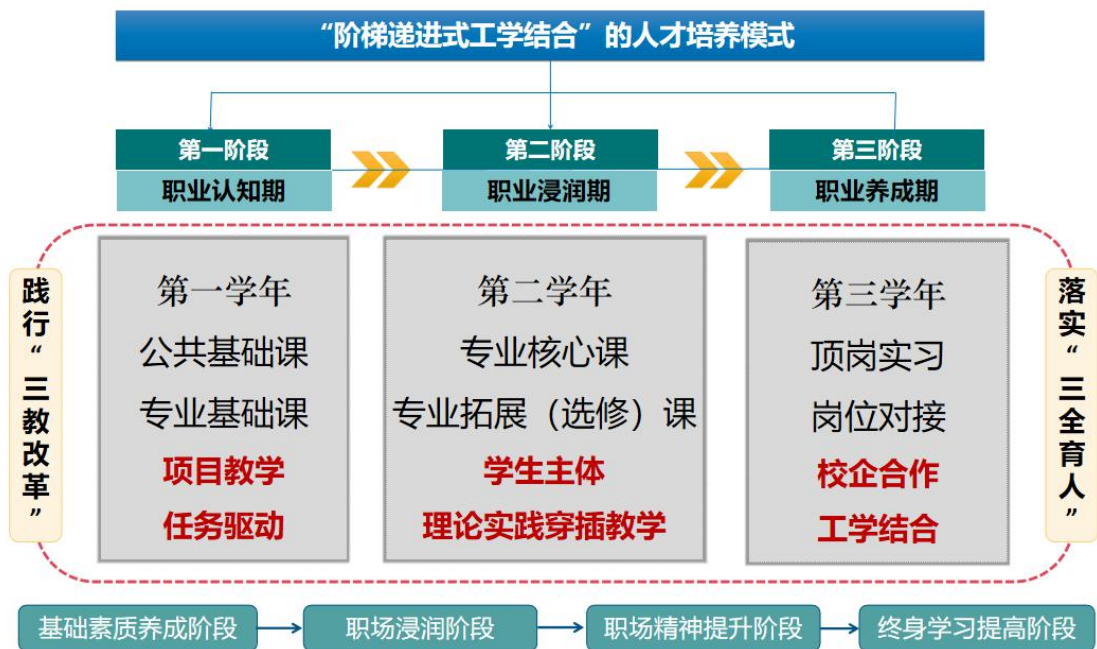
“阶梯递进式工学结合”的人才培养模式

第一阶段
职业认知期

第二阶段
职业浸润期

第三阶段
职业养成期

践行“三教改革”

第一学年
公共基础课
专业基础课
项目教学
任务驱动

第二学年
专业核心课
专业拓展（选修）课
学生主体
理论实践穿插教学

第三学年
顶岗实习
岗位对接
校企合作
工学结合

落实“三全育人”

基础素质养成阶段
职场浸润阶段
职场精神提升阶段
终身学习提高阶段